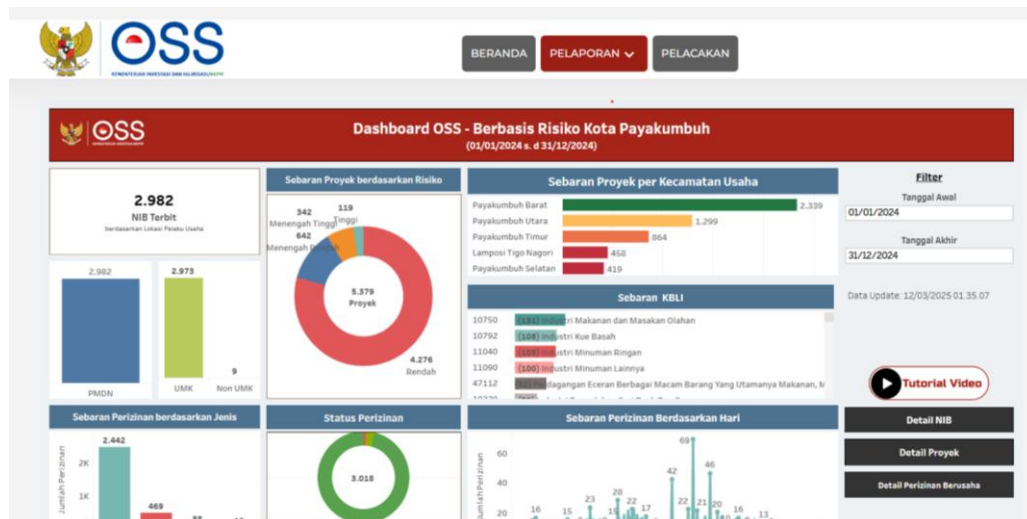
OSS
KEMENTERIAN INVESTASI DAN HILIRISASI/BKPM

BERANDA
PELAPORAN
PELACAKAN

OSS

Dashboard OSS - Berbasis Risiko Kota Payakumbuh
(01/01/2024 s. d 31/12/2024)

2.982
NIB Terbit
berdasarkan Lokasi Pelaku Usaha

2.982
PMDN

2.973
UMK
9
Non UMK

Sebaran Proyek berdasarkan Risiko
342 Menengah Tinggi
119 Tinggi
642 Menengah Rendah
5.379
Proyek
4.276
Rendah

Sebaran Proyek per Kecamatan Usaha
| Payakumbuh Barat | 2.339 |
|---|---|
| Payakumbuh Utara | 1.299 |
| Payakumbuh Timur | 864 |
| Lamposi Tigo Nagori | 458 |
| Payakumbuh Selatan | 419 |

Sebaran KBLI
10750 (131) Industri Makanan dan Masakan Olahan
10792 (108) Industri Kue Basah
11040 (103) Industri Minuman Ringan
11090 (100) Industri Minuman Lainnya
47112 (82) Perdagangan Eceran Berbagai Macam Barang Yang Utamanya Makanan, M

Filter
Tanggal Awal
01/01/2024
Tanggal Akhir
31/12/2024

Data Update: 12/03/2025 01.35.07

Tutorial Video

Sebaran Perizinan berdasarkan Jenis
Jumlah Perizinan
2K
1K
2.442
469

Status Perizinan
3.018

Sebaran Perizinan Berdasarkan Hari
Jumlah Perizinan
60
40
20
69
46
42
23
22
21
20
20
17
16
15
16
13

Detail NIB
Detail Proyek
Detail Perizinan Berusaha